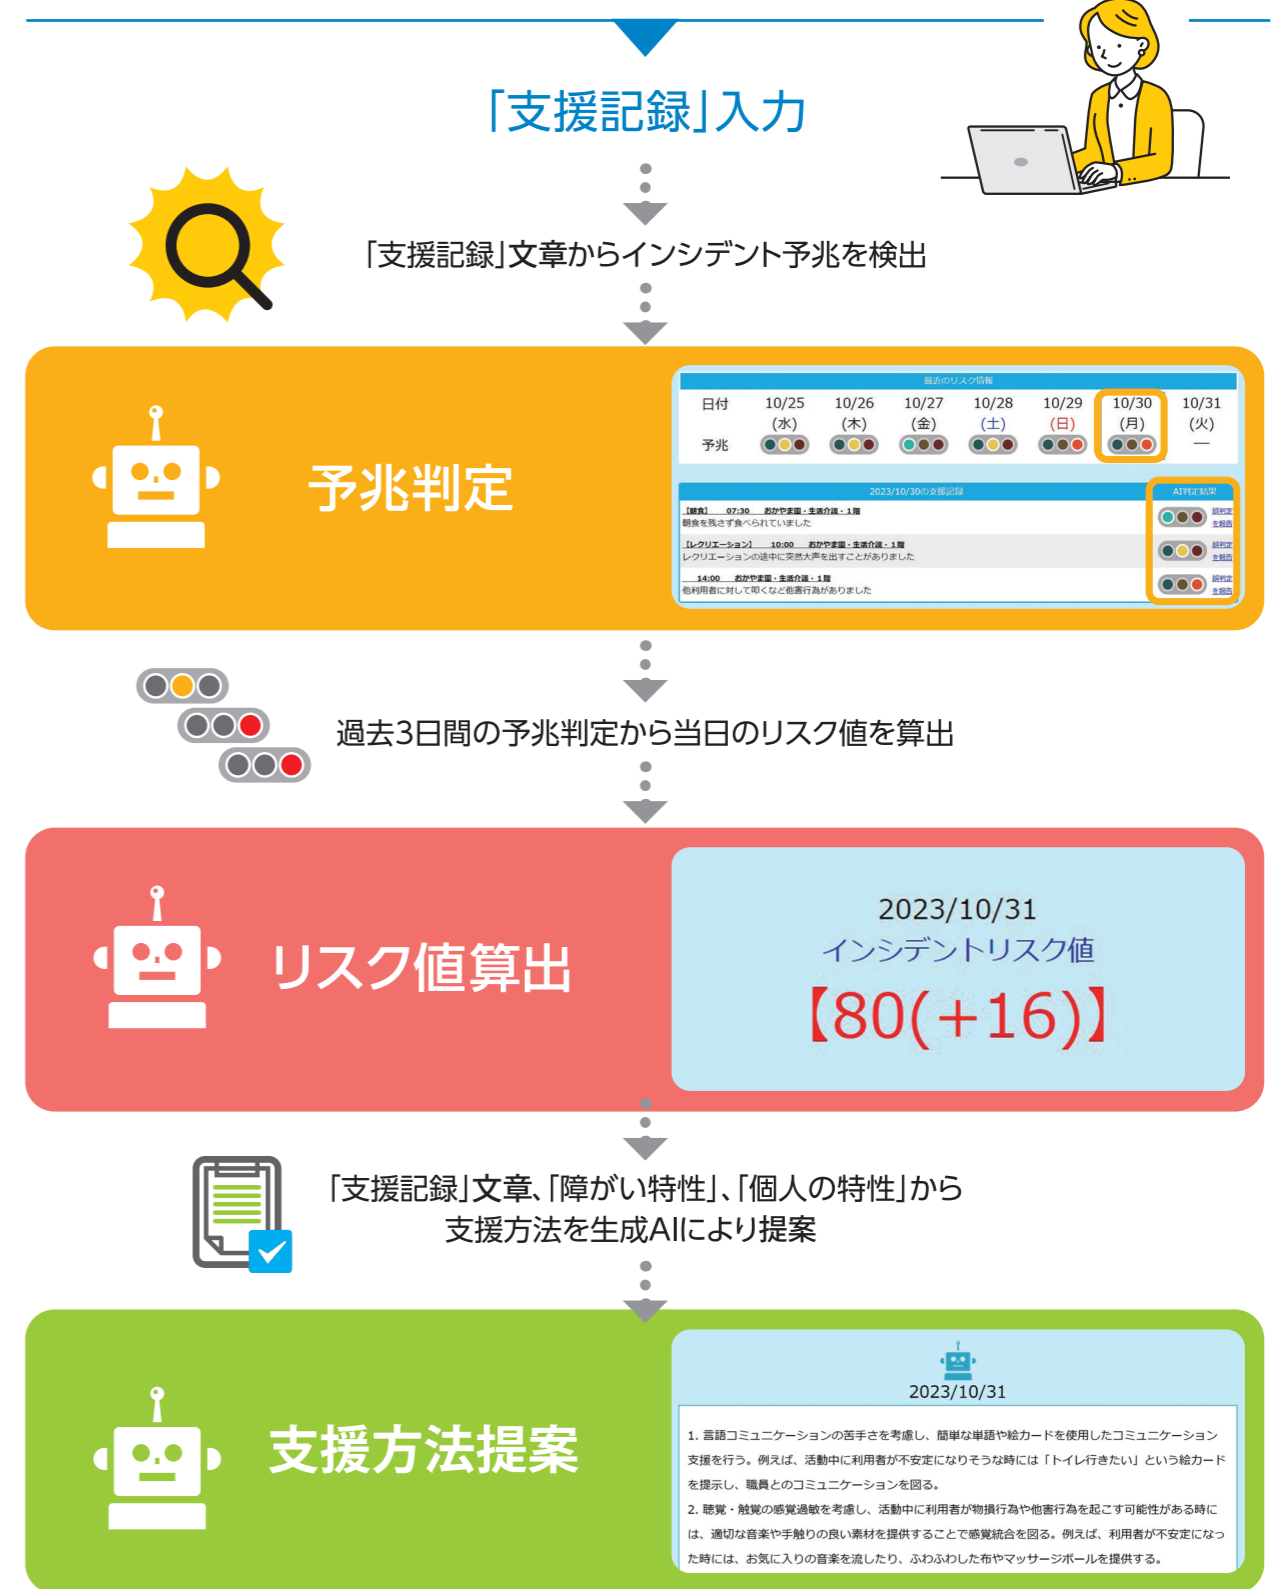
「支援記録」入力

「支援記録」文章からインシデント予兆を検出

予兆判定

最近のリスク情報

| 日付 | 10/25 (水) | 10/26 (木) | 10/27 (金) | 10/28 (土) | 10/29 (日) | 10/30 (月) | 10/31 (火) |
|---|---|---|---|---|---|---|---|
| 予兆 | | | | | | | — |

2023/10/30の支援記録

AI判定結果

【朝食】 07:30 おかやま園・生活介護・1階
朝食を残さず食べられていました

【レクリエーション】 10:00 おかやま園・生活介護・1階
レクリエーションの途中に突然大声を出すことがありました

14:00 おかやま園・生活介護・1階
他利用者に対して叩くなど他害行為がありました

過去3日間の予兆判定から当日のリスク値を算出

リスク値算出

2023/10/31
インシデントリスク値
【80(+16)】

「支援記録」文章、「障がい特性」、「個人の特性」から
支援方法を生成AIにより提案

支援方法提案

2023/10/31

1. 言語コミュニケーションの苦手さを考慮し、簡単な単語や絵カードを使用したコミュニケーション支援を行う。例えば、活動中に利用者が不安定になりそうな時には「トイレ行きたい」という絵カードを提示し、職員とのコミュニケーションを図る。
2. 聴覚・触覚の感覚過敏を考慮し、活動中に利用者が物損行為や他害行為を起こす可能性がある時には、適切な音楽や手触りの良い素材を提供することで感覚統合を図る。例えば、利用者が不安定になった時には、お気に入りの音楽を流したり、ふわふわした布やマッサージボールを提供する。